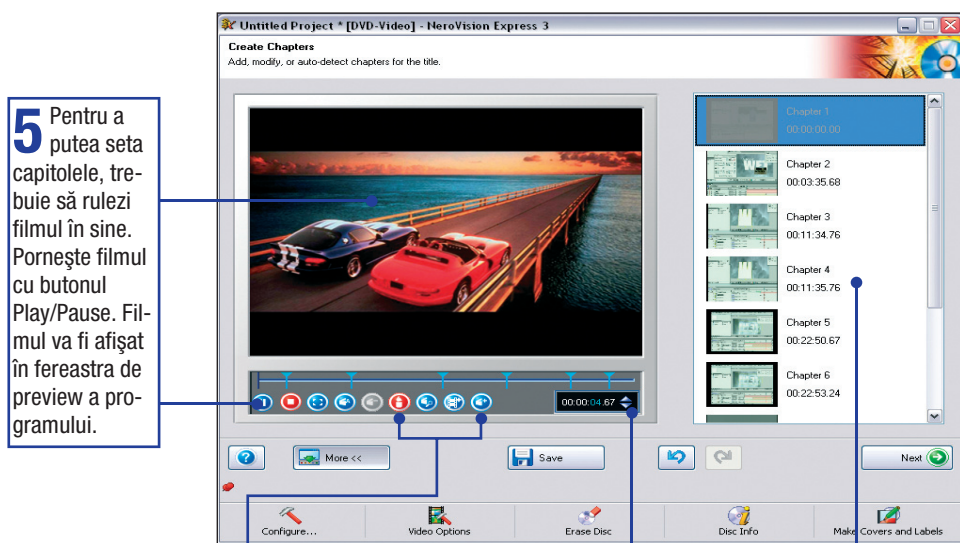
5 Pentru a putea seta capitolele, trebuie să rulezi filmul în sine. Porneşte filmul cu butonul Play/Pause. Filmul va fi afişat în fereastra de preview a programului.

Untitled Project * [DVD-Video] - NeroVision Express 3

Create Chapters
Add, modify, or auto-detect chapters for the title.

00:00:04.67

Chapter 1
00:00:00.00

Chapter 2
00:03:35.68

Chapter 3
00:11:34.76

Chapter 4
00:11:35.76

Chapter 5
00:22:50.67

Chapter 6
00:22:53.24

More <<

Save

Next

Configure...

Video Options

Erase Disc

Disc Info

Make Covers and Labels